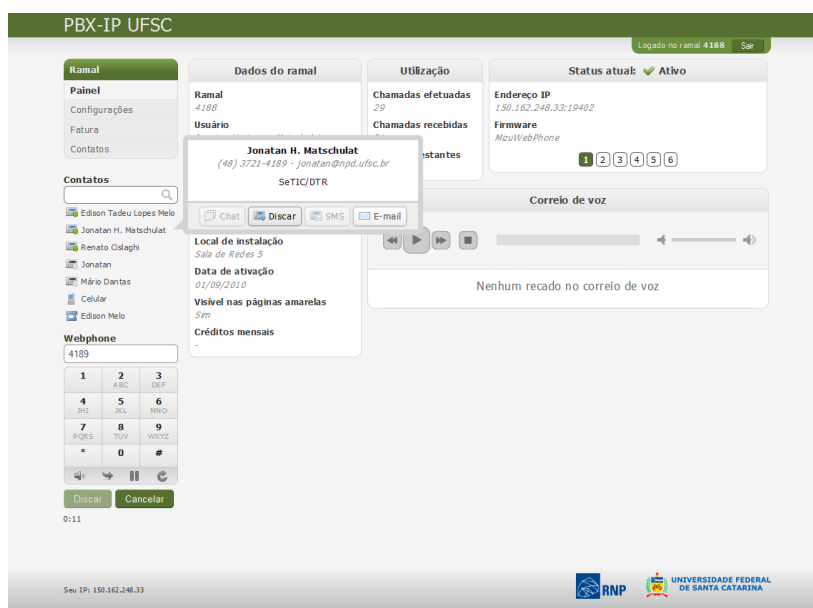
PBX-IP UFSC

Logado no ramal 4188 Sair

Ramal
Painel
Configurações
Fatura
Contatos

Contatos

Edison Tadeu Lopes Melo
Jonatan H. Matschulat
Renato Cislaghi
Jonatan
Mário Dantas
Celular
Edison Melo

Webphone
4189

| 1 | 2 ABC | 3 DEF |
|---|---|---|
| 4 GHI | 5 JKL | 6 MNO |
| 7 PQRS | 8 TUV | 9 WXYZ |
| * | 0 | # |

Discar Cancelar

0:11

Dados do ramal

Ramal
4188
Usuário

Jonatan H. Matschulat
(48) 3721-4189 - jonatan@npd.ufsc.br
SeTIC/DTR

Chat Discar SMS E-mail

Local de instalação
Sala de Redes 5
Data de ativação
01/09/2010
Visível nas páginas amarelas
Sim
Créditos mensais
-

Utilização

Chamadas efetuadas
29
Chamadas recebidas
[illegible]estantes

Status atual: Ativo

Endereço IP
150.162.248.33:19402
Firmware
MizuWebPhone

1 2 3 4 5 6

Correio de voz

Nenhum recado no correio de voz

Seu IP: 150.162.248.33

RNP UNIVERSIDADE FEDERAL DE SANTA CATARINA